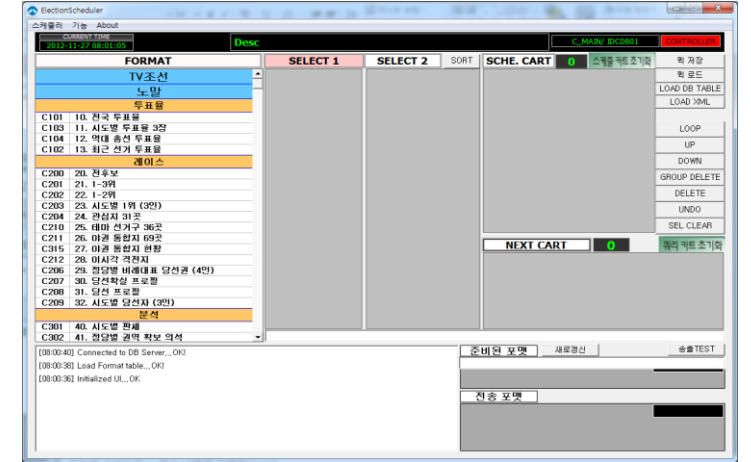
ElectionScheduler
스케줄러 기능 About
CURRENT TIME
2012-11-27 08:01:05
Desc
C_MAIN/ IDC0801
CONTROLLER

FORMAT
TV조선
노말
투표율
C101 10. 전국 투표율
C103 11. 시도별 투표율 3장
C104 12. 역대 총선 투표율
C102 13. 최근 선거 투표율
레이스
C200 20. 전후보
C201 21. 1-3위
C202 22. 1-2위
C203 23. 시도별 1위 (3인)
C204 24. 관심지 31곳
C210 25. 테마 선거구 36곳
C211 26. 야권 통합지 69곳
C215 27. 야권 통합지 현황
C212 28. 이시각 격전지
C206 29. 정당별 비례대표 당선권 (4인)
C207 30. 당선확실 프로필
C208 31. 당선 프로필
C209 32. 시도별 당선자 (3인)
분석
C301 40. 시도별 판세
C302 41. 정당별 권역 확보 의석

SELECT 1
SELECT 2
SORT
SCHE. CART
0
스케줄 카트 초기화
NEXT CART
0
큐리 카트 초기화

퀵 저장
퀵 로드
LOAD DB TABLE
LOAD XML
LOOP
UP
DOWN
GROUP DELETE
DELETE
UNDO
SEL CLEAR

[08:00:40] Connected to DB Server,,,OK!
[08:00:38] Load Format table,,,OK!
[08:00:36] Initialized UI,,,OK

준비된 포맷
새로갱신
송출TEST
전송 포맷